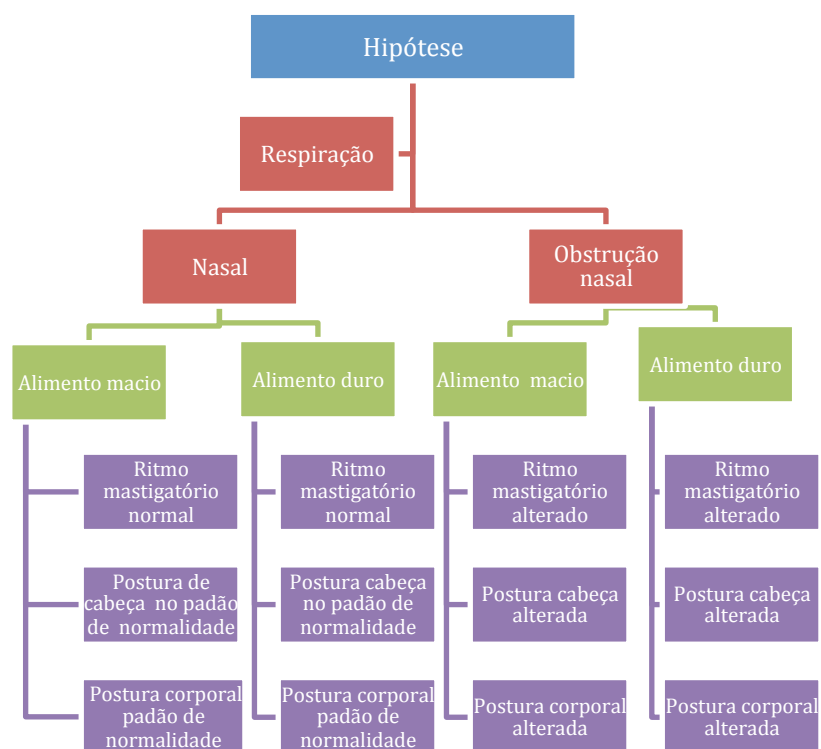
Hipótese

Respiração

Nasal

Obstrução nasal

Alimento macio

Ritmo mastigatório normal

Postura de cabeça no padão de normalidade

Postura corporal padão de normalidade

Alimento duro

Ritmo mastigatório normal

Postura cabeça no padão de normalidade

Postura corporal padão de normalidade

Alimento macio

Ritmo mastigatório alterado

Postura cabeça alterada

Postura corporal alterada

Alimento duro

Ritmo mastigatório alterado

Postura cabeça alterada

Postura corporal alterada